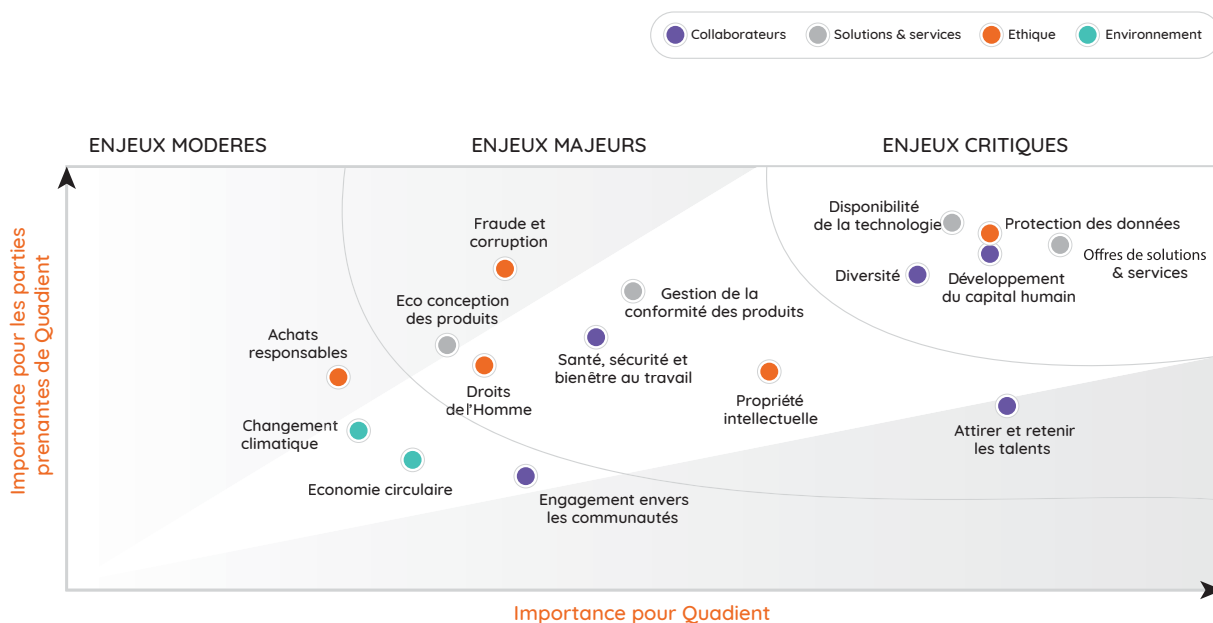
Collaborateurs   Solutions & services   Ethique   Environnement

ENJEUX MODERES   ENJEUX MAJEURS   ENJEUX CRITIQUES

Importance pour les parties prenantes de Quadient

Fraude et corruption

Eco conception des produits

Gestion de la conformité des produits

Achats responsables

Santé, sécurité et bienêtre au travail

Droits de l'Homme

Propriété intellectuelle

Changement climatique

Economie circulaire

Engagement envers les communautés

Disponibilité de la technologie

Protection des données

Offres de solutions & services

Diversité

Développement du capital humain

Attirer et retenir les talents

Importance pour Quadient